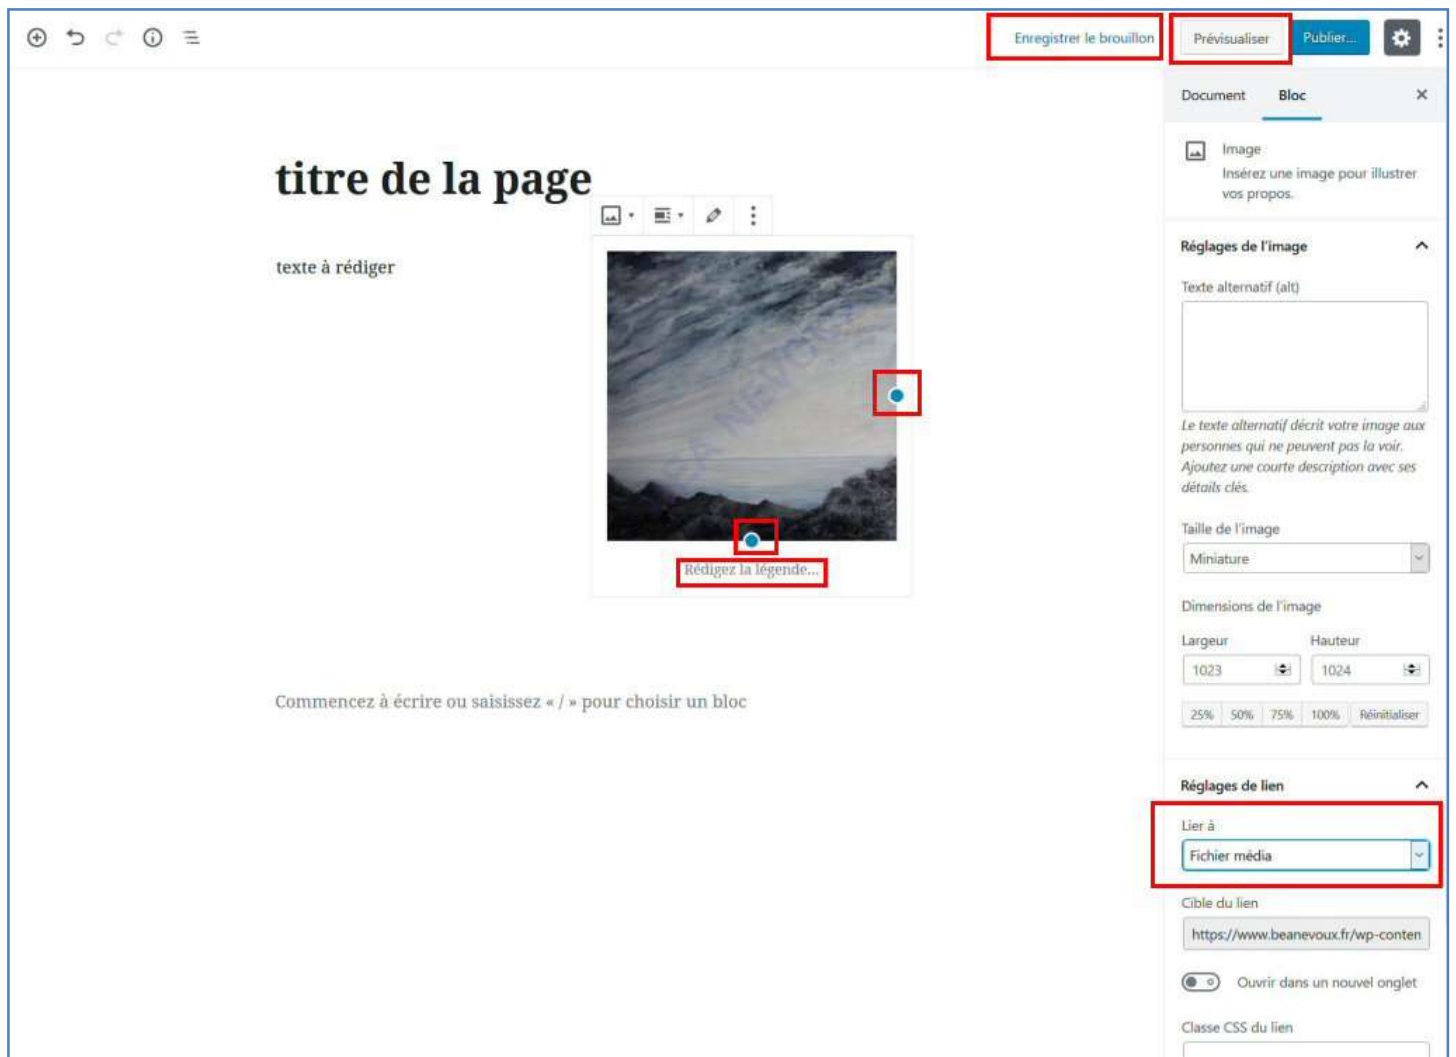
Enregistrer le brouillon Prévisualiser Publier...

Document Bloc

Image
Insérez une image pour illustrer vos propos.

Réglages de l'image

Texte alternatif (alt)

Le texte alternatif décrit votre image aux personnes qui ne peuvent pas la voir. Ajoutez une courte description avec ses détails clés.

Taille de l'image
Miniature

Dimensions de l'image
Largeur Hauteur
1023 1024

25% 50% 75% 100% Réinitialiser

Réglages de lien

Lier à
Fichier média

Cible du lien
https://www.beanevoux.fr/wp-conten

Ouvrir dans un nouvel onglet

Classe CSS du lien

titre de la page

texte à rédiger

Rédigez la légende...

Commencez à écrire ou saisissez « / » pour choisir un bloc